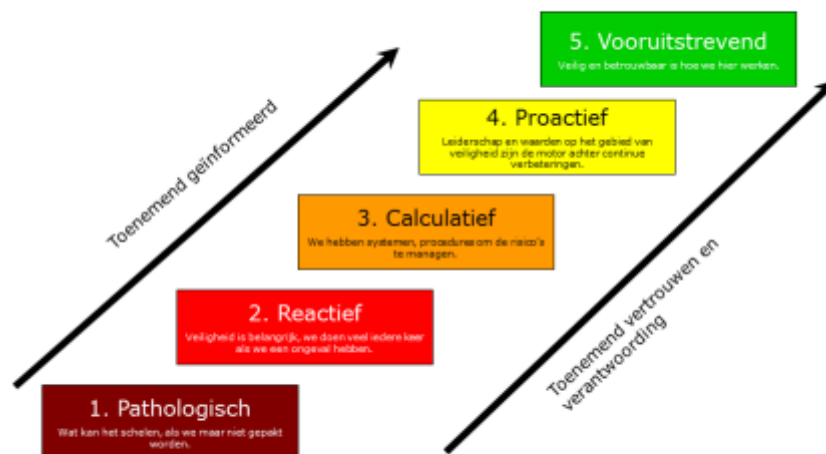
5. Vooruitstrevend
Veilig en betrouwbaar is hoe we hier werken.

4. Proactief
Leiderschap en waarden op het gebied van veiligheid zijn de motor achter continue verbeteringen.

3. Calculatief
We hebben systemen, procedures om de risico's te managen.

2. Reactief
Veiligheid is belangrijk, we doen veel iedere keer als we een ongeval hebben.

1. Pathologisch
Wat kan het schelen, als we maar niet gepakt worden.

Toenemend geïnformeerd

Toenemend vertrouwen en verantwoording